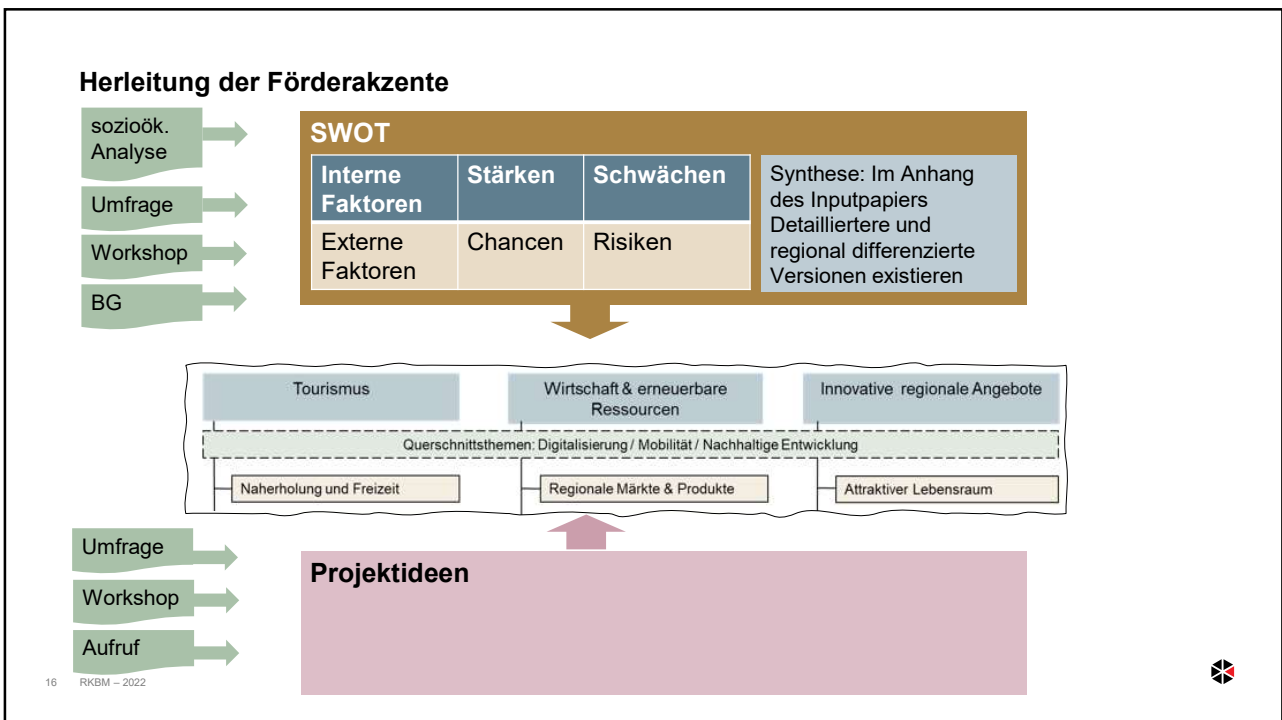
Herleitung der Förderakzente

sozioök. Analyse

Umfrage

Workshop

BG

SWOT

| Interne Faktoren | Stärken | Schwächen |
|---|---|---|
| Externe Faktoren | Chancen | Risiken |

Synthese: Im Anhang des Inputpapiers Detailliertere und regional differenzierte Versionen existieren

Tourismus

Wirtschaft & erneuerbare Ressourcen

Innovative regionale Angebote

Querschnittsthemen: Digitalisierung / Mobilität / Nachhaltige Entwicklung

Naherholung und Freizeit

Regionale Märkte & Produkte

Attraktiver Lebensraum

Umfrage

Workshop

Aufruf

Projektideen

16 RKBM – 2022